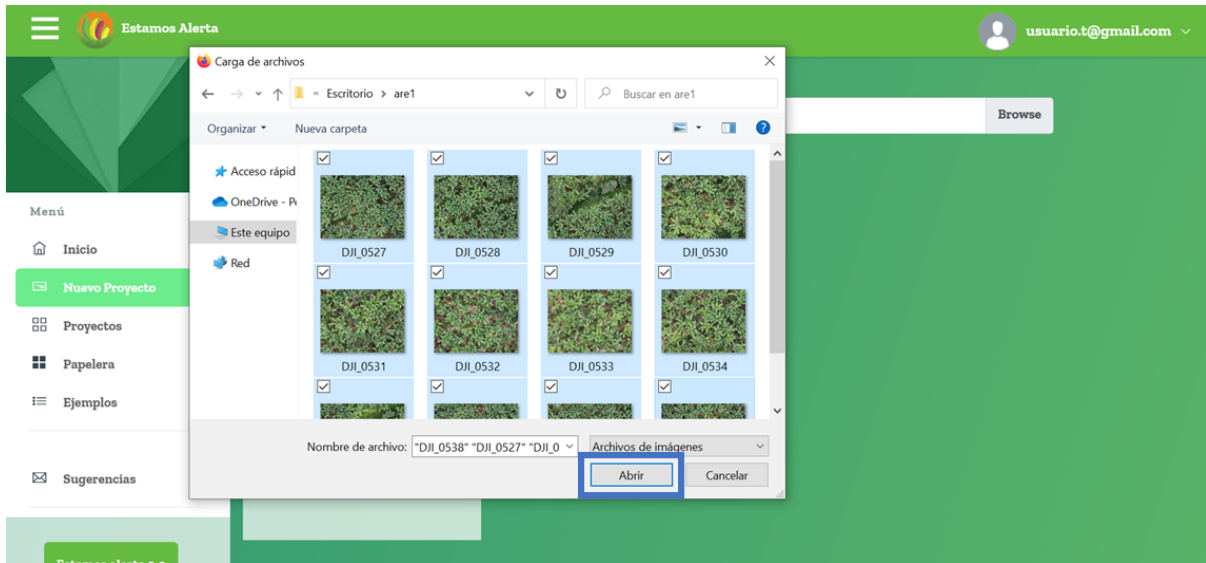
Estamos Alerta

usuario.t@gmail.com

Carga de archivos

Escritorio > are1

Buscar en are1

Organizar ▾ Nueva carpeta

Acceso rápid

OneDrive - P

Este equipo

Red

DJI_0527 DJI_0528 DJI_0529 DJI_0530

DJI_0531 DJI_0532 DJI_0533 DJI_0534

Nombre de archivo: "DJI_0538" "DJI_0527" "DJI_0

Archivos de imágenes

Abrir Cancelar

Browse

Menú

Inicio

Nuevo Proyecto

Proyectos

Papelera

Ejemplos

Sugerencias

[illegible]